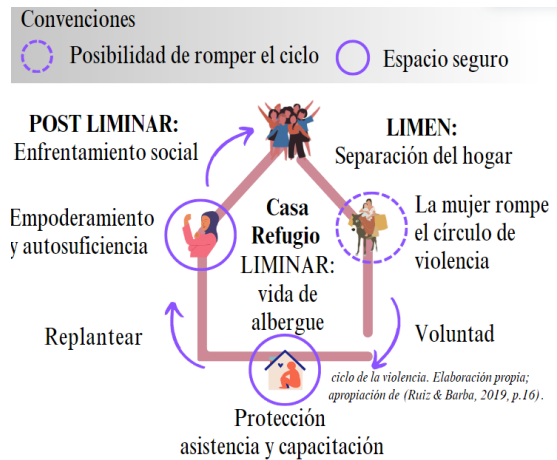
Convenciones

Posibilidad de romper el ciclo

Espacio seguro

POST LIMINAR:
Enfrentamiento social

LIMEN:
Separación del hogar

Empoderamiento y autosuficiencia

Casa Refugio
LIMINAR: vida de albergue

La mujer rompe el círculo de violencia

Replantear

Voluntad

ciclo de la violencia. Elaboración propia; apropiación de (Ruiz & Barba, 2019, p.16).

Protección
asistencia y capacitación